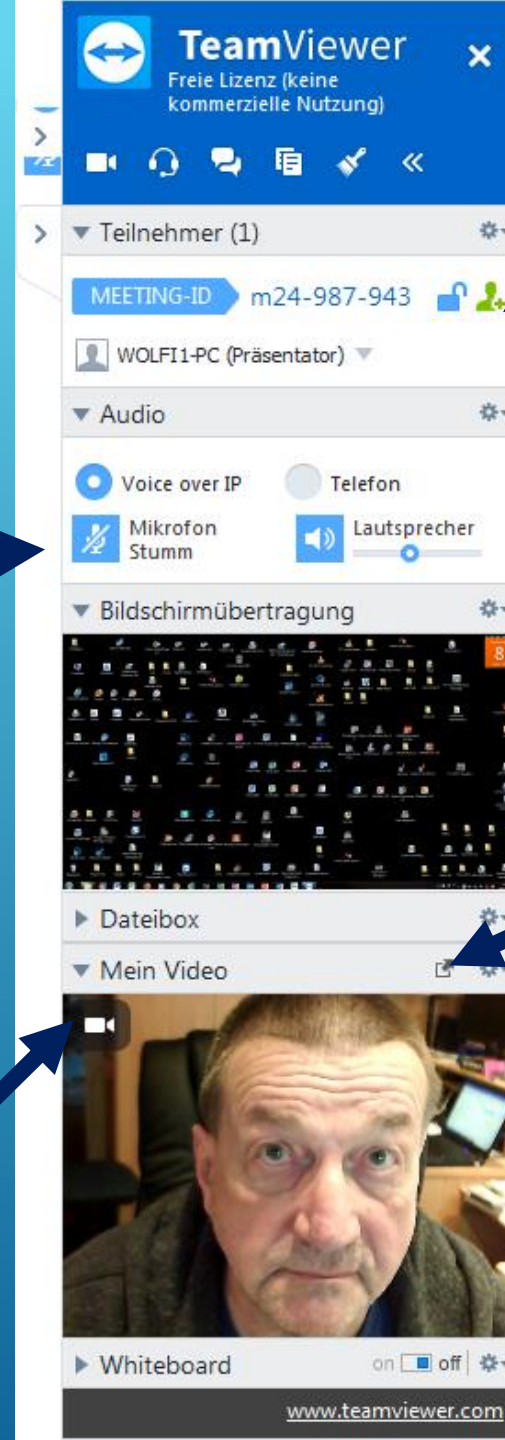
TeamViewer
Freie Lizenz (keine kommerzielle Nutzung)

Teilnehmer (1)

MEETING-ID m24-987-943

WOLFI1-PC (Präsentator)

Audio

Voice over IP Telefon

Mikrofon Stumm Lautsprecher

Bildschirmübertragung

Dateibox

Mein Video

Whiteboard on off

www.teamviewer.com